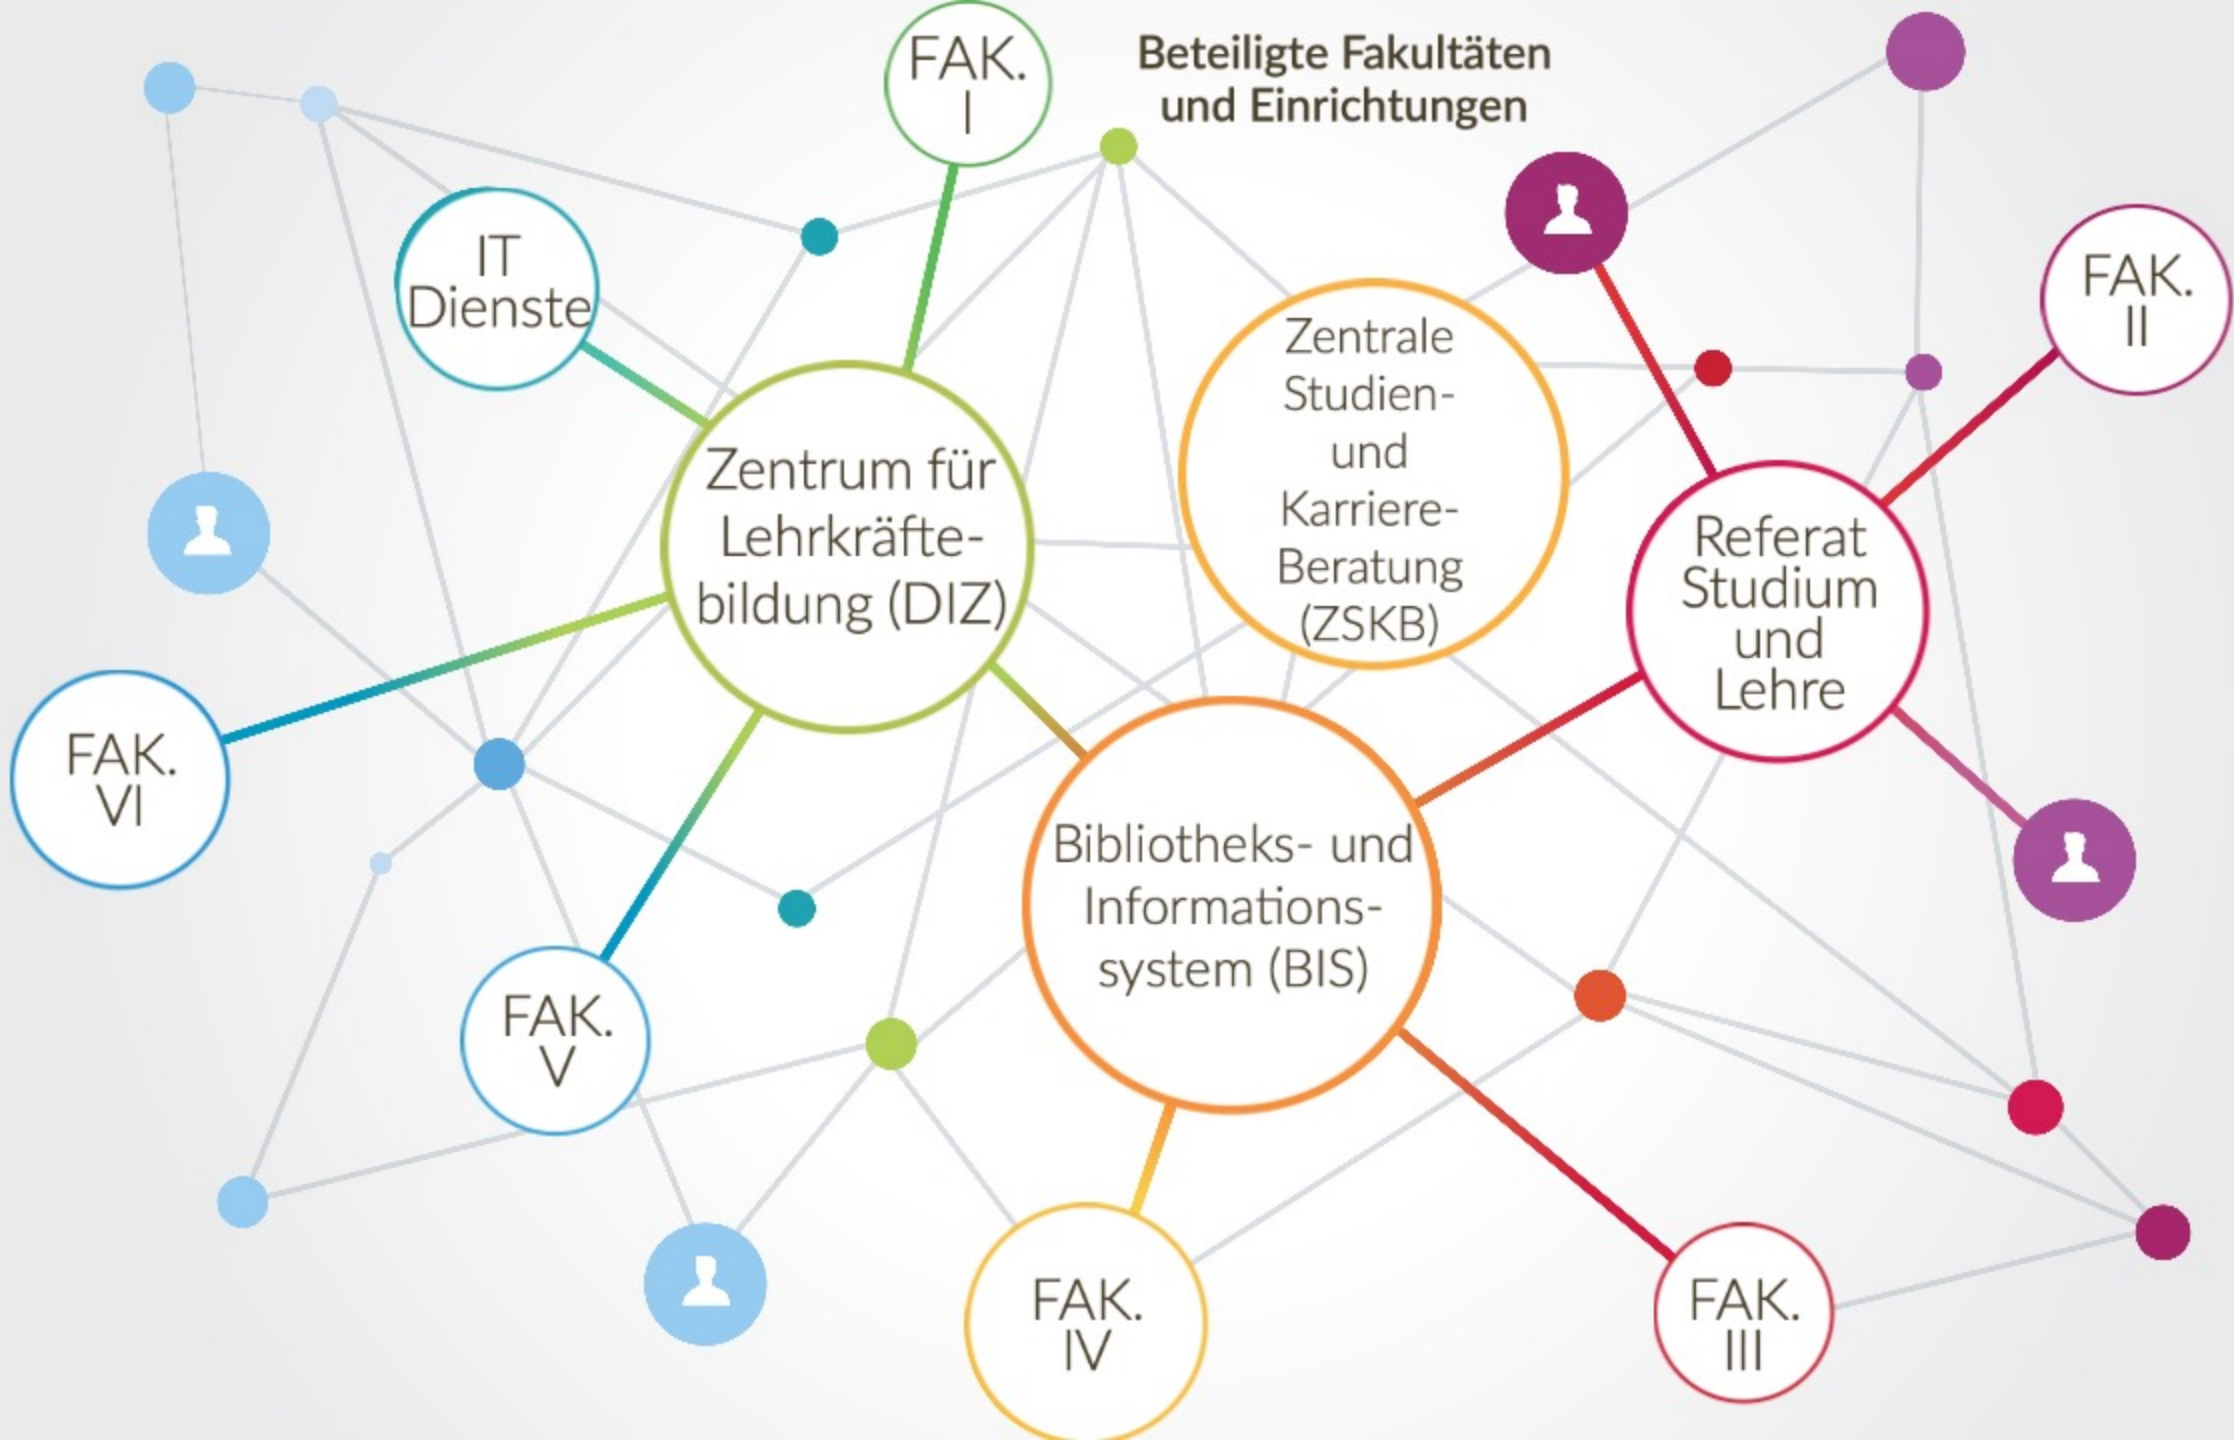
Beteiligte Fakultäten und Einrichtungen

FAK. I

IT Dienste

Zentrum für Lehrkräftebildung (DIZ)

Zentrale Studien- und Karriere-Beratung (ZSKB)

FAK. II

Referat Studium und Lehre

FAK. VI

Bibliotheks- und Informationssystem (BIS)

FAK. V

FAK. IV

FAK. III